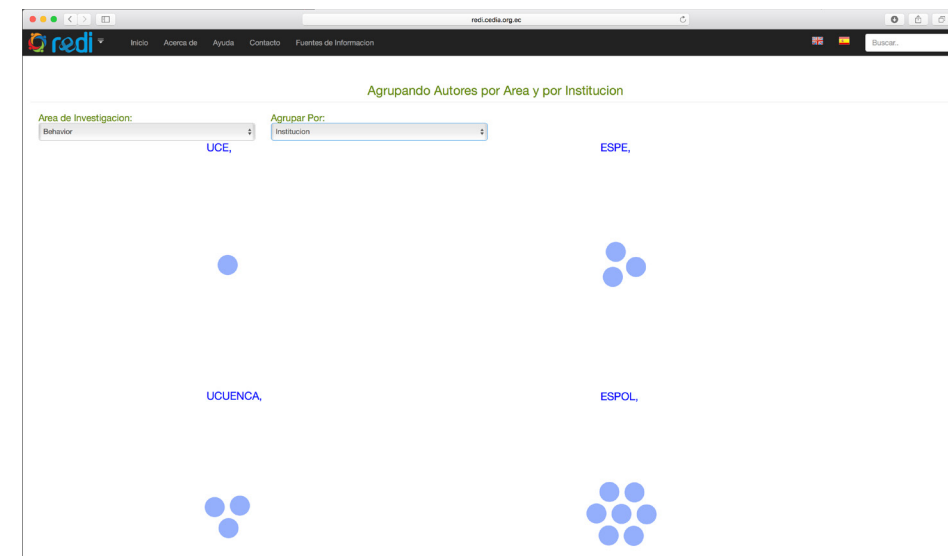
redi.cedia.org.ec

redi

Inicio Acerca de Ayuda Contacto Fuentes de Informacion

Buscar..

Agrupando Autores por Area y por Institucion

Area de Investigacion:
Behavior

Agrupar Por:
Institucion

UCE,

ESPE,

UCUENCA,

ESPOL,